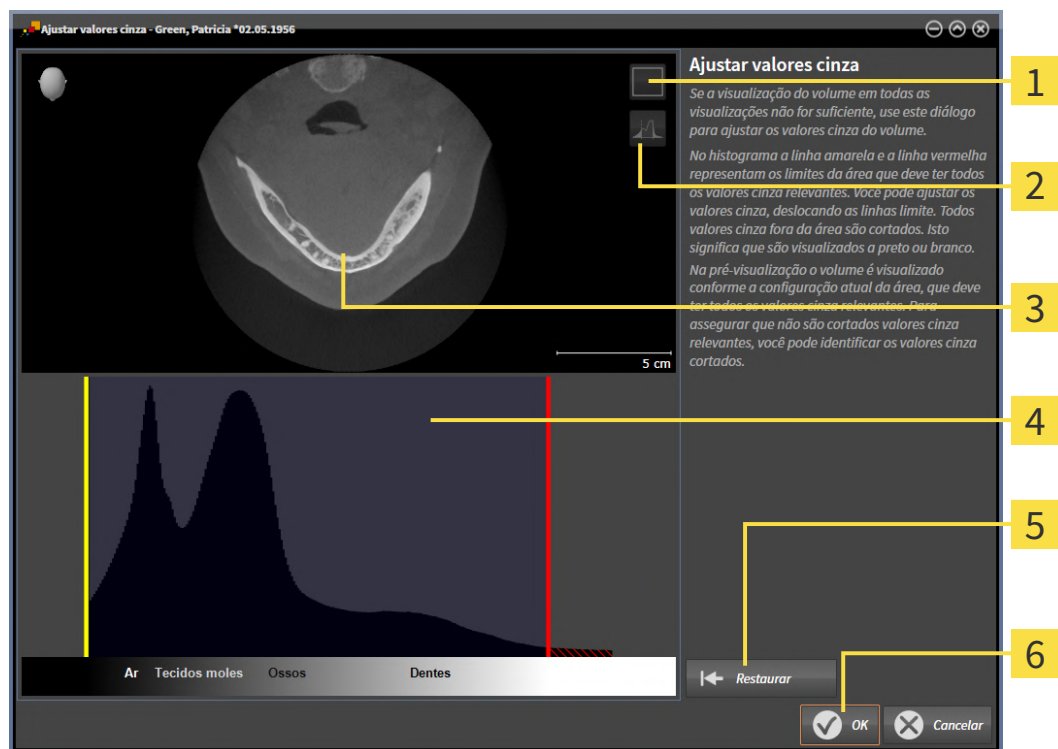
Ajustar valores cinza - Green, Patricia *02.05.1956

Ajustar valores cinza

Se a visualização do volume em todas as visualizações não for suficiente, use este diálogo para ajustar os valores cinza do volume.

No histograma a linha amarela e a linha vermelha representam os limites da área que deve ter todos os valores cinza relevantes. Você pode ajustar os valores cinza, deslocando as linhas limite. Todos valores cinza fora da área são cortados. Isto significa que são visualizados a preto ou branco.

Na pré-visualização o volume é visualizado conforme a configuração atual da área, que deve ter todos os valores cinza relevantes. Para assegurar que não são cortados valores cinza relevantes, você pode identificar os valores cinza cortados.

5 cm

Ar Tecidos moles Ossos Dentes

Restaurar

OK

Cancelar

1
2
3
4
5
6